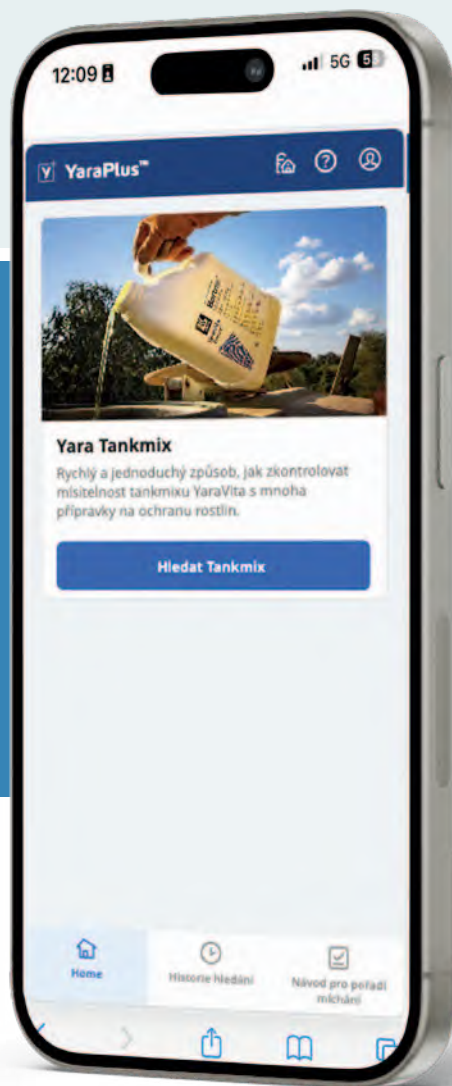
12:09

5G 5

YaraPlus™

Yara Tankmix

Rychlý a jednoduchý způsob, jak zkontrolovat mísitelnost tankmixu YaraVita s mnoha přípravky na ochranu rostlin.

Hledat Tankmix

Home

Historie hledání

Návod pro pořadí míchání